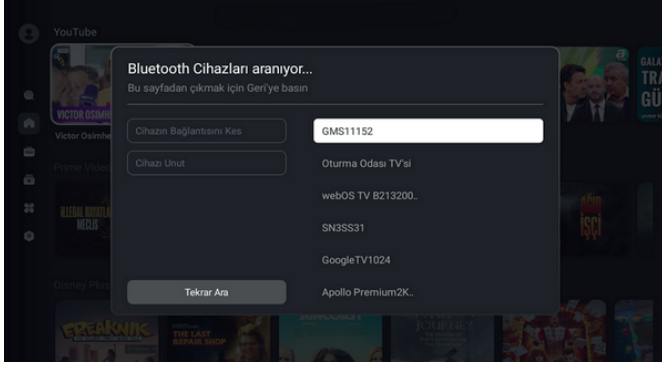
YouTube

VICTOR OSIMHE

Victor Osimhe

Prime Video

ILEGAL MUHALLEBICI MEZLIS

Disney Plus

FREAKNIK

THE LAST REPAIR SHOP

JOURNEY

GALA TRA GÜ

İŞÇİ

Bluetooth Cihazları aranıyor...
Bu sayfadan çıkmak için Geri'ye basın

Cihazın Bağlantısını Kes

Cihazı Unut

Tekrar Ara

GMS11152

Oturma Odası TV'si

webOS TV B213200..

SN3SS31

GoogleTV1024

Apollo Premium2K..